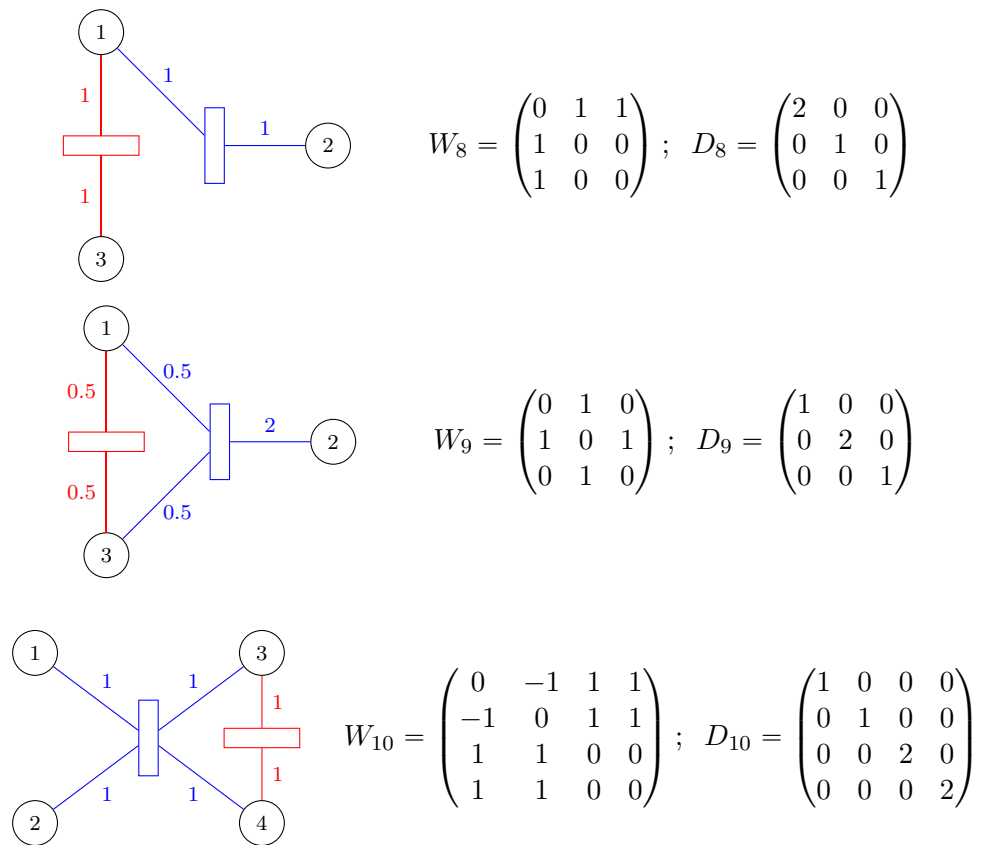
1
1
1
1
1
2
3

$W_8 = \begin{pmatrix} 0 & 1 & 1 \\ 1 & 0 & 0 \\ 1 & 0 & 0 \end{pmatrix}$ ; $D_8 = \begin{pmatrix} 2 & 0 & 0 \\ 0 & 1 & 0 \\ 0 & 0 & 1 \end{pmatrix}$

1
0.5
0.5
2
2
0.5
0.5
3

$W_9 = \begin{pmatrix} 0 & 1 & 0 \\ 1 & 0 & 1 \\ 0 & 1 & 0 \end{pmatrix}$ ; $D_9 = \begin{pmatrix} 1 & 0 & 0 \\ 0 & 2 & 0 \\ 0 & 0 & 1 \end{pmatrix}$

1
1
1
3
1
1
1
1
2
4

$W_{10} = \begin{pmatrix} 0 & -1 & 1 & 1 \\ -1 & 0 & 1 & 1 \\ 1 & 1 & 0 & 0 \\ 1 & 1 & 0 & 0 \end{pmatrix}$ ; $D_{10} = \begin{pmatrix} 1 & 0 & 0 & 0 \\ 0 & 1 & 0 & 0 \\ 0 & 0 & 2 & 0 \\ 0 & 0 & 0 & 2 \end{pmatrix}$